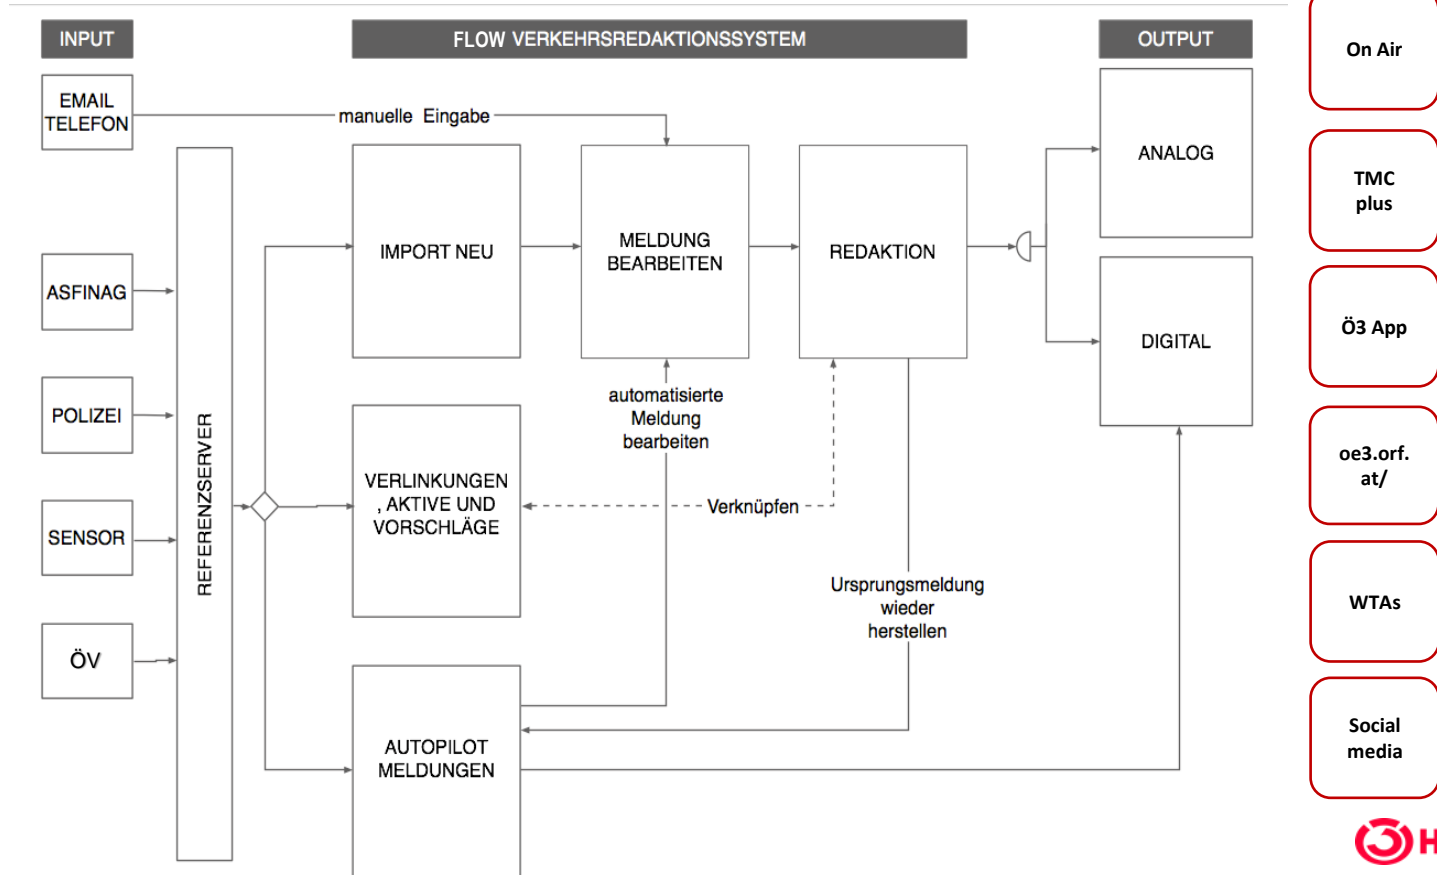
INPUT

FLOW VERKEHRSREDAKTIONSSYSTEM

OUTPUT

EMAIL
TELEFON

manuelle Eingabe

ASFINAG

POLIZEI

SENSOR

ÖV

REFERENZSERVER

IMPORT NEU

MELDUNG
BEARBEITEN

REDAKTION

ANALOG

DIGITAL

automatisierte
Meldung
bearbeiten

VERLINKUNGEN
, AKTIVE UND
VORSCHLÄGE

Verknüpfen

Ursprungsmeldung
wieder
herstellen

AUTOPILOT
MELDUNGEN

On Air

TMC
plus

Ö3 App

oe3.orf.
at/

WTAs

Social
media

H